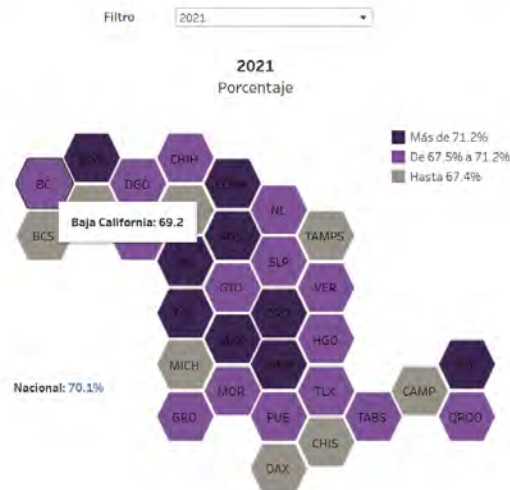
Filtro 2021

2021
Porcentaje

Más de 71.2%
De 67.5% a 71.2%
Hasta 67.4%

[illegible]
CHIH
BC
DGO
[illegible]
Baja California: 69.2
BCS
NL
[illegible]
TAMPS
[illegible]
SLP
GTO
VER
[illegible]
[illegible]
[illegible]
HGO
MICH
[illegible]
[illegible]
MOR
TLX
CAMP
GRO
PUE
TABS
QROO
CHIS
OAX

Nacional: 70.1%